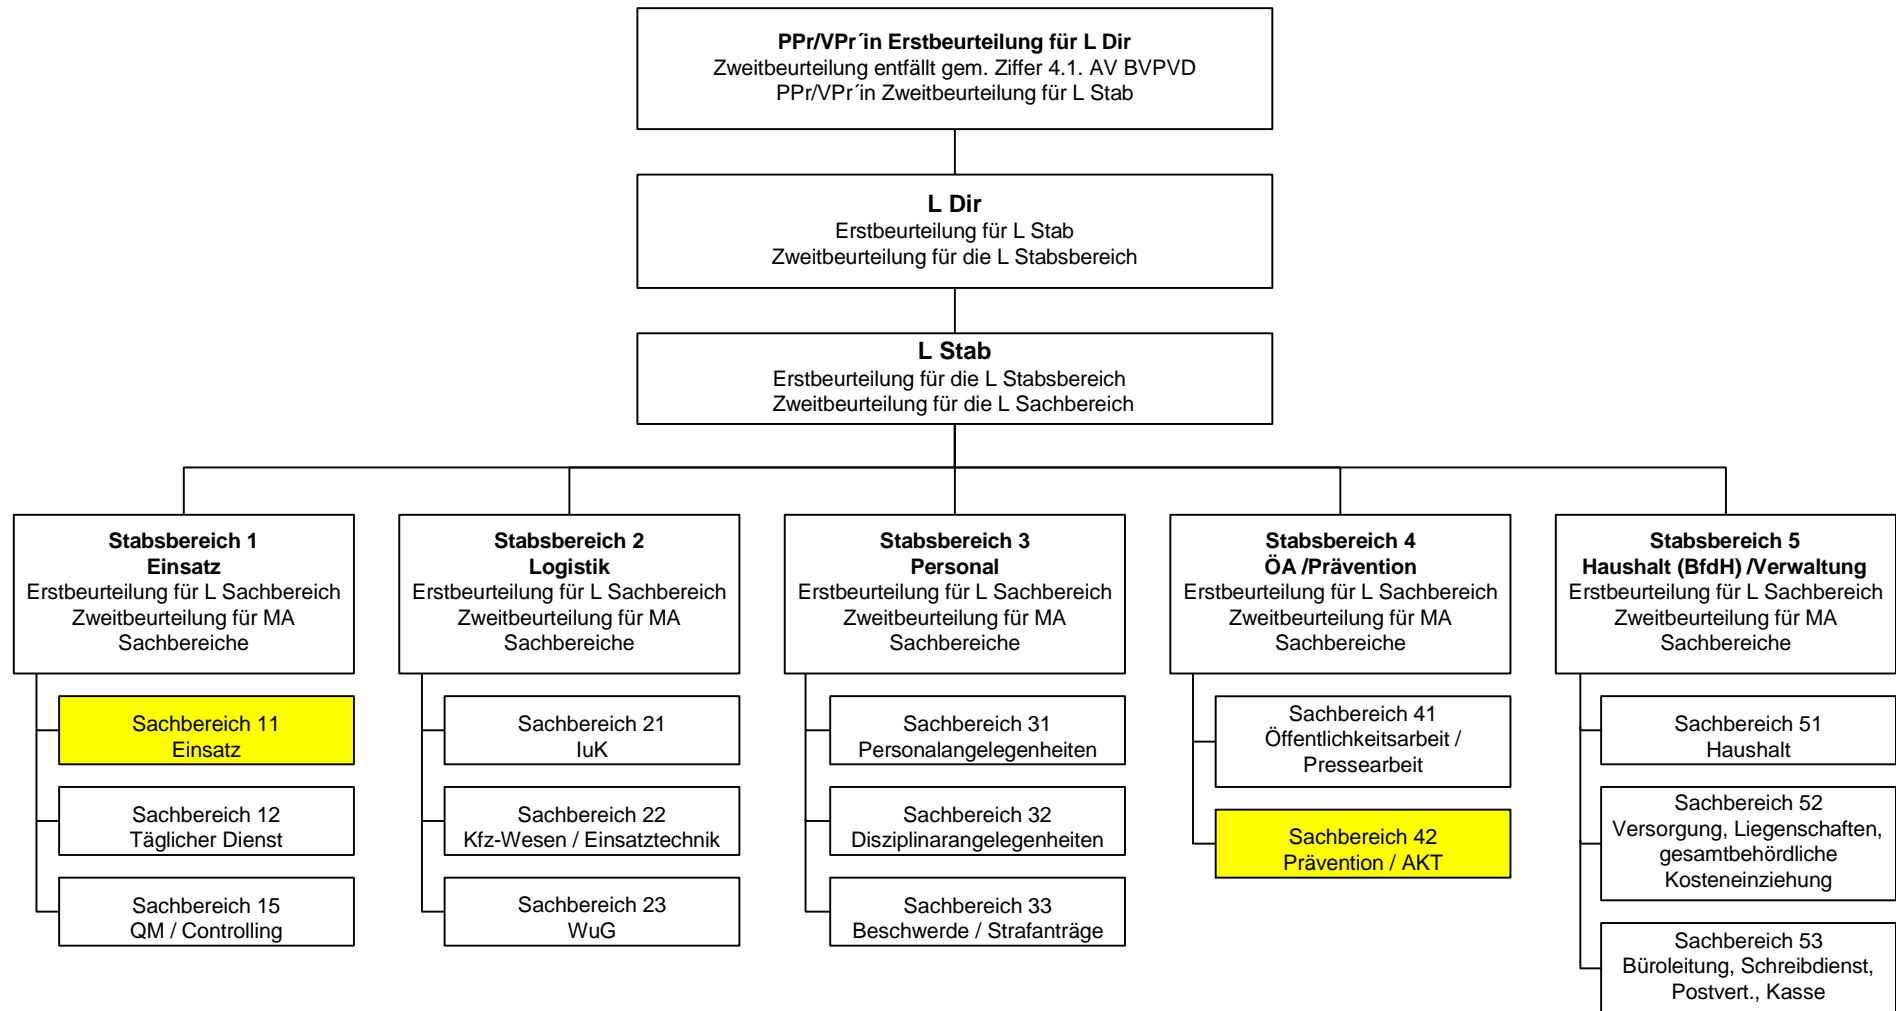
**PPr/VPr´in Erstbeurteilung für L Dir**
Zweitbeurteilung entfällt gem. Ziffer 4.1. AV BVPVD
PPr/VPr´in Zweitbeurteilung für L Stab

**L Dir**
Erstbeurteilung für L Stab
Zweitbeurteilung für die L Stabsbereich

**L Stab**
Erstbeurteilung für die L Stabsbereich
Zweitbeurteilung für die L Sachbereich

**Stabsbereich 1**
**Einsatz**
Erstbeurteilung für L Sachbereich
Zweitbeurteilung für MA Sachbereiche

Sachbereich 11
Einsatz

Sachbereich 12
Täglicher Dienst

Sachbereich 15
QM / Controlling

**Stabsbereich 2**
**Logistik**
Erstbeurteilung für L Sachbereich
Zweitbeurteilung für MA Sachbereiche

Sachbereich 21
IuK

Sachbereich 22
Kfz-Wesen / Einsatztechnik

Sachbereich 23
WuG

**Stabsbereich 3**
**Personal**
Erstbeurteilung für L Sachbereich
Zweitbeurteilung für MA Sachbereiche

Sachbereich 31
Personalangelegenheiten

Sachbereich 32
Disziplinarangelegenheiten

Sachbereich 33
Beschwerde / Strafanträge

**Stabsbereich 4**
**ÖA /Prävention**
Erstbeurteilung für L Sachbereich
Zweitbeurteilung für MA Sachbereiche

Sachbereich 41
Öffentlichkeitsarbeit / Pressearbeit

Sachbereich 42
Prävention / AKT

**Stabsbereich 5**
**Haushalt (BfdH) /Verwaltung**
Erstbeurteilung für L Sachbereich
Zweitbeurteilung für MA Sachbereiche

Sachbereich 51
Haushalt

Sachbereich 52
Versorgung, Liegenschaften, gesamtbehördliche Kosteneinziehung

Sachbereich 53
Büroleitung, Schreibdienst, Postvert., Kasse